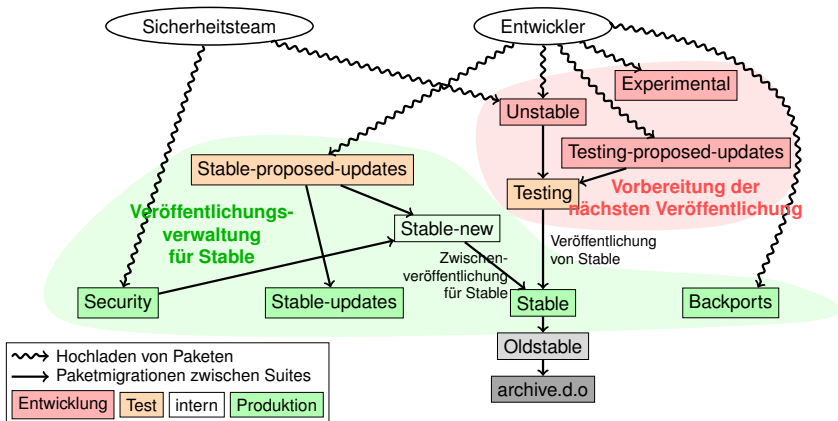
Sicherheitsteam

Entwickler

Experimental

Unstable

Testing-proposed-updates

Stable-proposed-updates

Testing

Vorbereitung der nächsten Veröffentlichung

Veröffentlichungsverwaltung für Stable

Stable-new

Veröffentlichung von Stable

Zwischenveröffentlichung für Stable

Security

Stable-updates

Stable

Backports

Oldstable

archive.d.o

Hochladen von Paketen

Paketmigrationen zwischen Suites

Entwicklung

Test

intern

Produktion